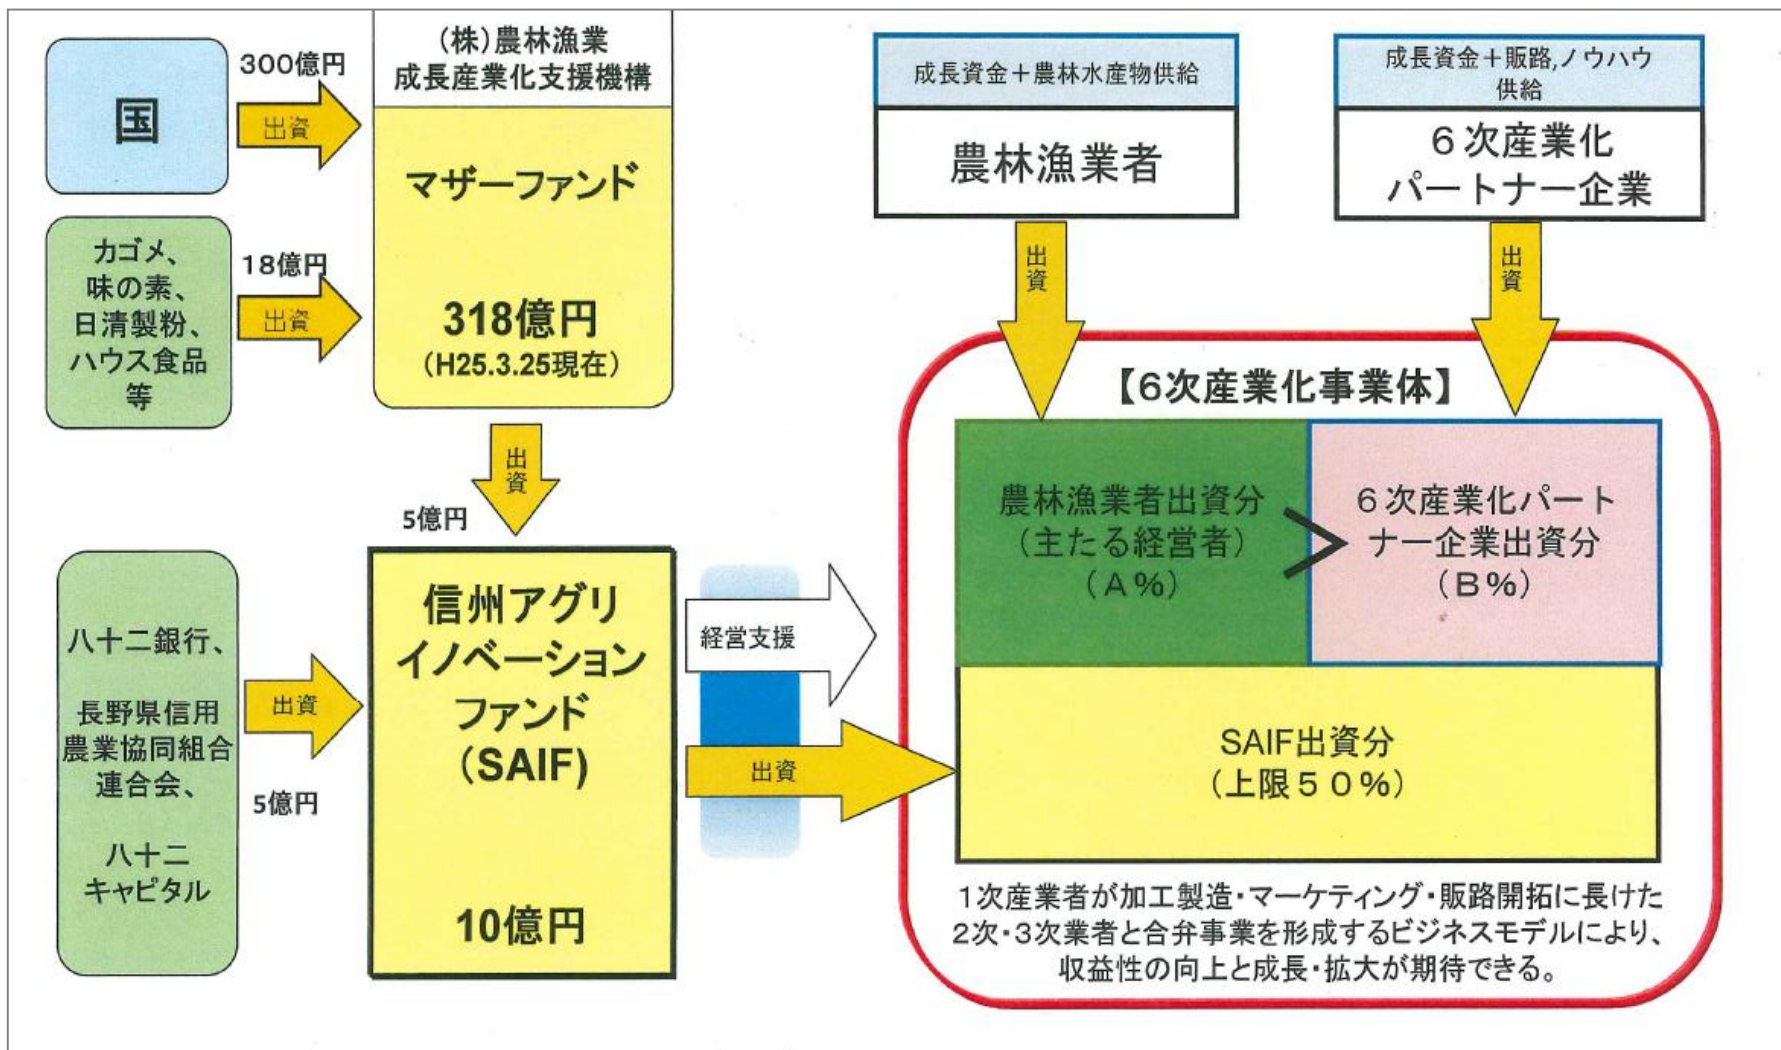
国

300億円

出資

カゴメ、
味の素、
日清製粉、
ハウス食品
等

18億円

出資

(株)農林漁業
成長産業化支援機構

マザーファンド

318億円
(H25.3.25現在)

出資

5億円

八十二銀行、

長野県信用
農業協同組合
連合会、

八十二
キャピタル

出資

5億円

信州アグリ
イノベーション
ファンド
(SAIF)

10億円

経営支援

出資

成長資金＋農林水産物供給

農林漁業者

出資

成長資金＋販路,ノウハウ
供給

６次産業化
パートナー企業

出資

【6次産業化事業体】

農林漁業者出資分
(主たる経営者)
(Ａ％)

＞

６次産業化パート
ナー企業出資分
(Ｂ％)

SAIF出資分
(上限５０％)

1次産業者が加工製造・マーケティング・販路開拓に長けた2次・3次業者と合弁事業を形成するビジネスモデルにより、収益性の向上と成長・拡大が期待できる。